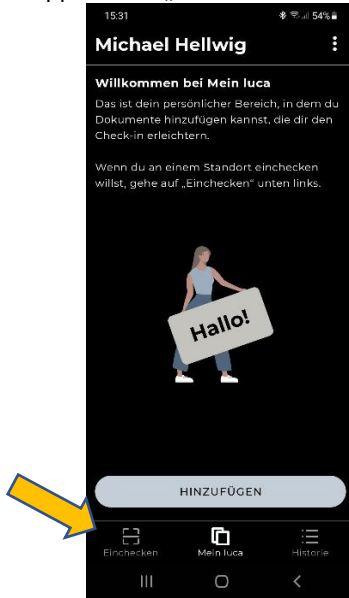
15:31

54%

Michael Hellwig

Willkommen bei Mein luca

Das ist dein persönlicher Bereich, in dem du Dokumente hinzufügen kannst, die dir den Check-in erleichtern.

Wenn du an einem Standort einchecken willst, gehe auf „Einchecken" unten links.

Hallo!

HINZUFÜGEN

Einchecken

Mein luca

Historie